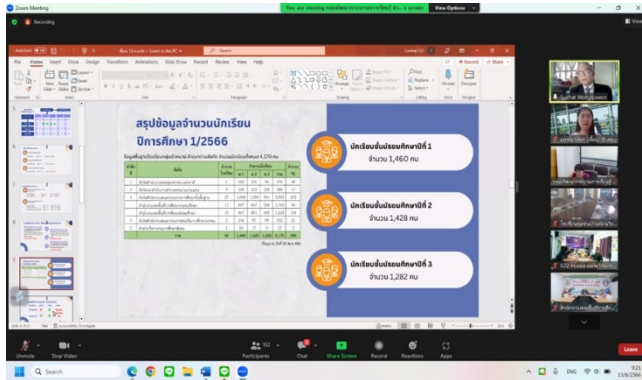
Zoom Meeting

Recording

You are viewing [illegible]'s screen

View Options

File Home Insert Draw Design Transitions Animations Slide Show Record Review View Help

Search

Record

Share

สรุปข้อมูลจำนวนนักเรียน
ปีการศึกษา 1/2566

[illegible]

นักเรียนชั้นมัธยมศึกษาปีที่ 1
จำนวน 1,460 คน

นักเรียนชั้นมัธยมศึกษาปีที่ 2
จำนวน 1,428 คน

นักเรียนชั้นมัธยมศึกษาปีที่ 3
จำนวน 1,282 คน

Unmute

Stop Video

Participants

Chat

Share Screen

Record

Reactions

Apps

Leave

Search

9:21
11/6/2566